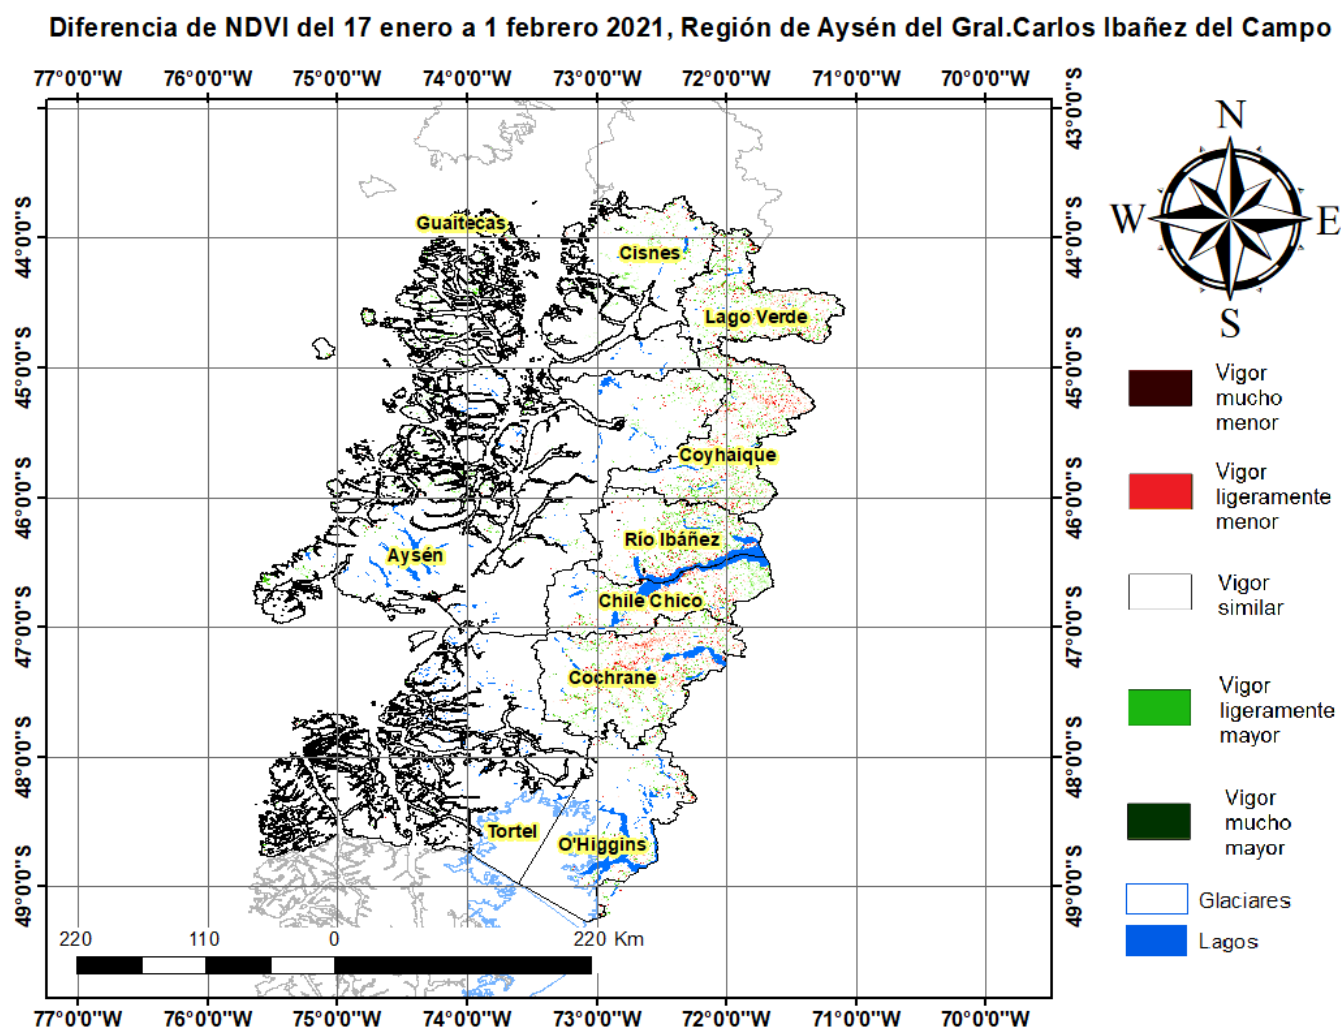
Diferencia de NDVI del 17 enero a 1 febrero 2021, Región de Aysén del Gral.Carlos Ibañez del Campo

77°0'0"W 76°0'0"W 75°0'0"W 74°0'0"W 73°0'0"W 72°0'0"W 71°0'0"W 70°0'0"W

43°0'0"S
44°0'0"S
45°0'0"S
46°0'0"S
47°0'0"S
48°0'0"S
49°0'0"S

Guaitecas
Cisnes
Lago Verde
Coyhaique
Aysén
Río Ibáñez
Chile Chico
Cochrane
Tortel
O'Higgins

220 110 0 220 Km

77°0'0"W 76°0'0"W 75°0'0"W 74°0'0"W 73°0'0"W 72°0'0"W 71°0'0"W 70°0'0"W

N
W E
S

Vigor mucho menor
Vigor ligeramente menor
Vigor similar
Vigor ligeramente mayor
Vigor mucho mayor
Glaciares
Lagos